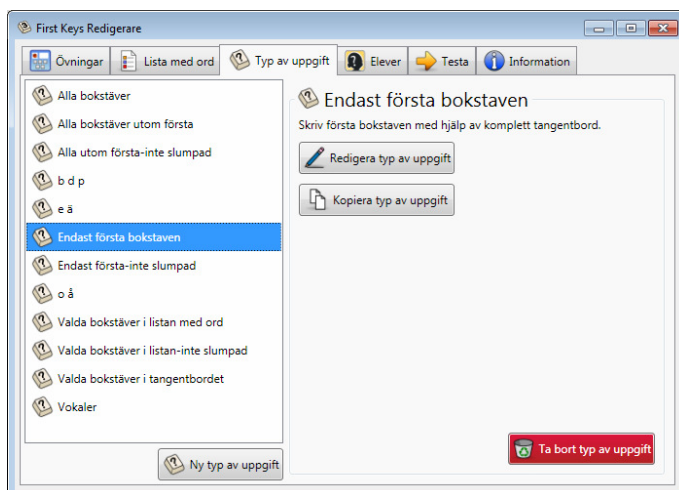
First Keys Redigerare

Övningar | Lista med ord | Typ av uppgift | Elever | Testa | Information

Alla bokstäver
Alla bokstäver utom första
Alla utom första-inte slumpad
b d p
e ä
Endast första bokstaven
Endast första-inte slumpad
o å
Valda bokstäver i listan med ord
Valda bokstäver i listan-inte slumpad
Valda bokstäver i tangentbordet
Vokaler

Ny typ av uppgift

Endast första bokstaven

Skriv första bokstaven med hjälp av komplett tangentbord.

Redigera typ av uppgift

Kopiera typ av uppgift

Ta bort typ av uppgift